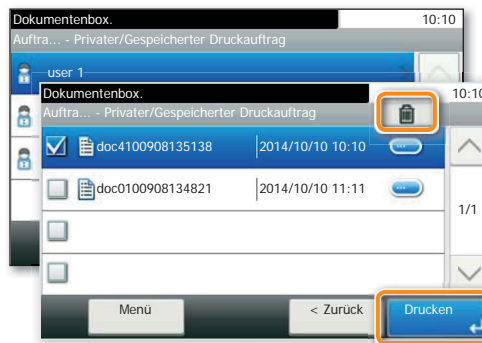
Dokumentenbox. 10:10
Auftra... - Privater/Gespeicherter Druckauftrag
user 1
Dokumentenbox. 10:10
Auftra... - Privater/Gespeicherter Druckauftrag

| | | |
|---|---|---|
| doc4100908135138 | 2014/10/10 10:10 | |
| doc0100908134821 | 2014/10/10 11:11 | |

1/1

Menü
< Zurück
Drucken